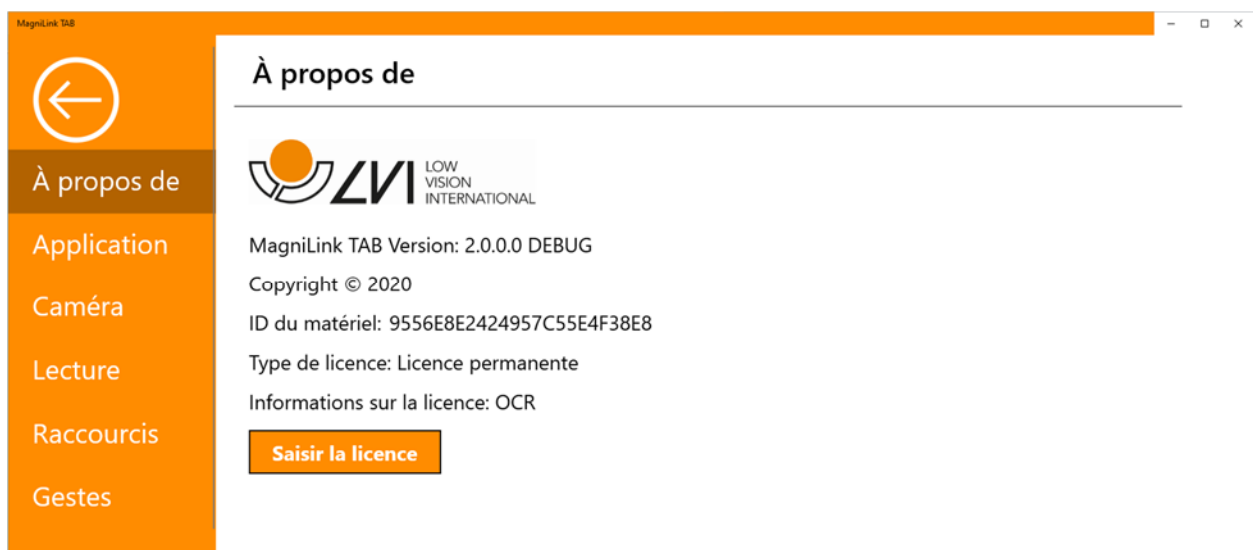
MagniLink TAB

–   ☐   ×

À propos de

Application

Caméra

Lecture

Raccourcis

Gestes

À propos de

LVI LOW VISION INTERNATIONAL

MagniLink TAB Version: 2.0.0.0 DEBUG

Copyright © 2020

ID du matériel: 9556E8E2424957C55E4F38E8

Type de licence: Licence permanente

Informations sur la licence: OCR

Saisir la licence